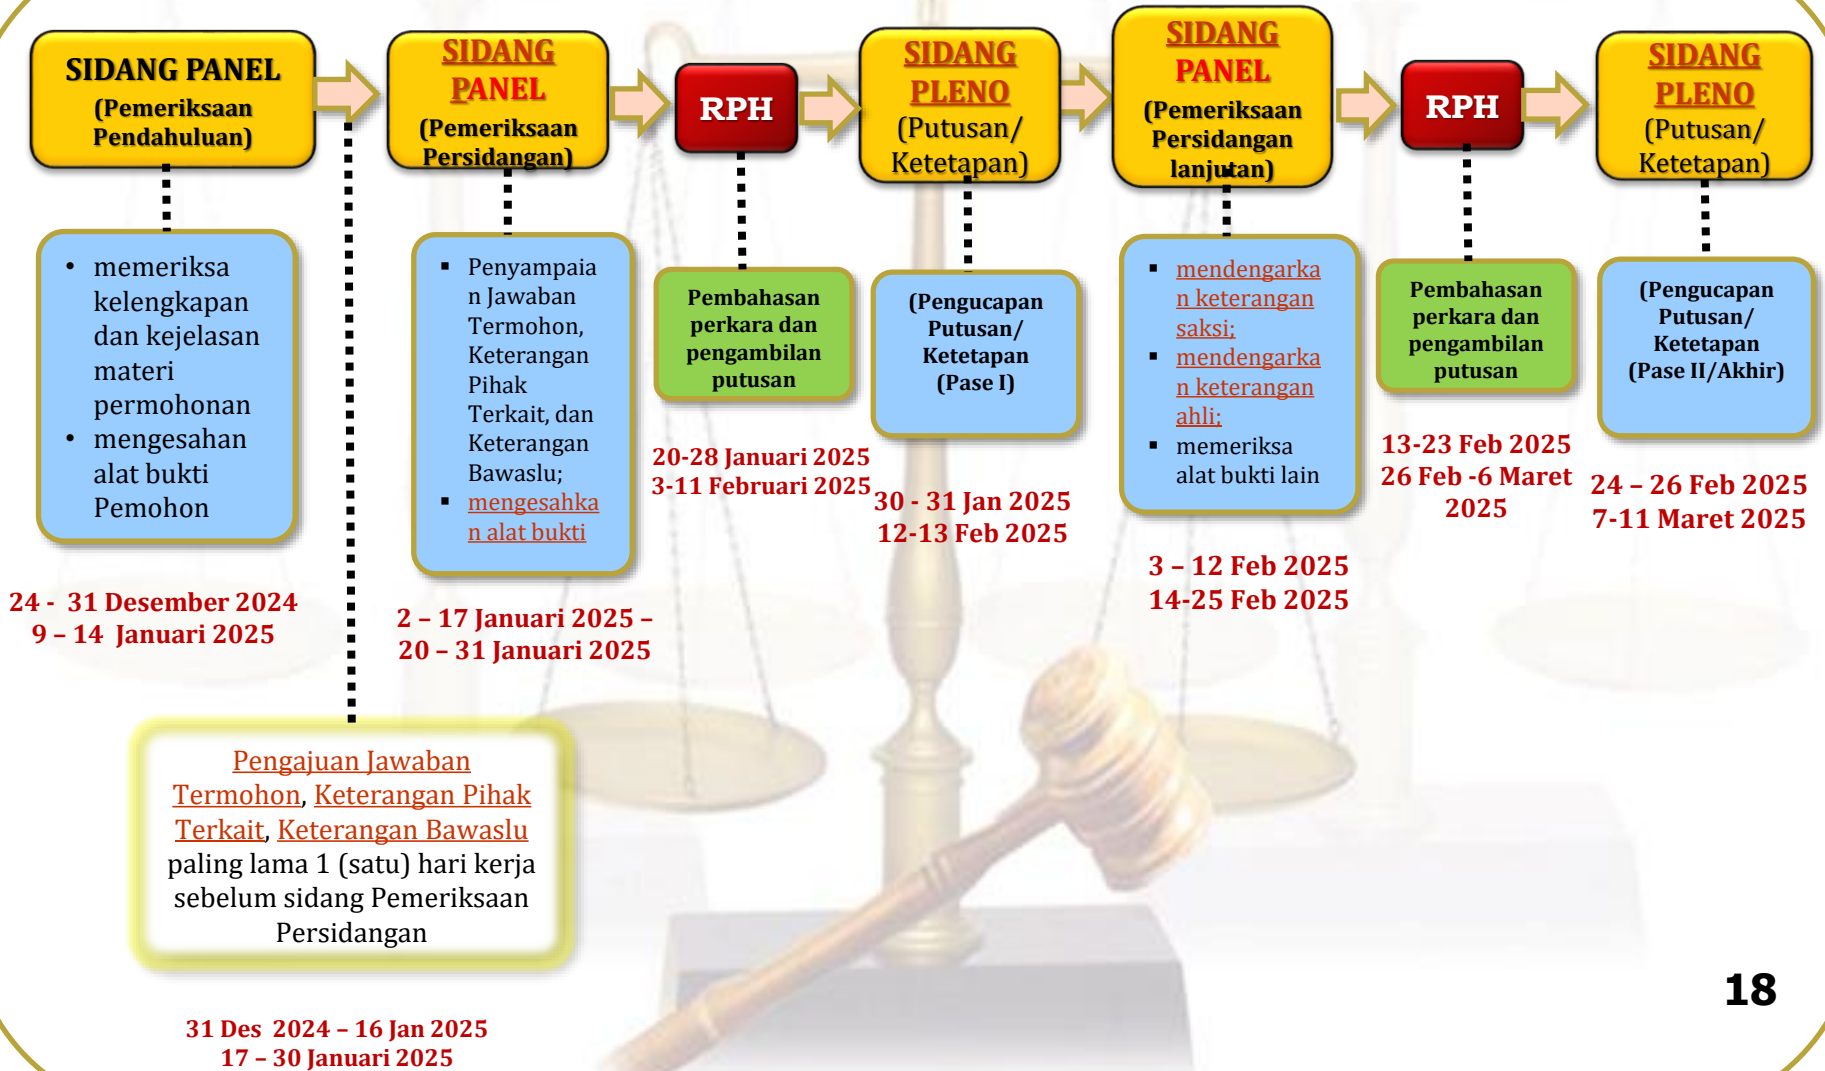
SIDANG PANEL
(Pemeriksaan Pendahuluan)

SIDANG PANEL
(Pemeriksaan Persidangan)

RPH

SIDANG PLENO
(Putusan/ Ketetapan)

SIDANG PANEL
(Pemeriksaan Persidangan lanjutan)

RPH

SIDANG PLENO
(Putusan/ Ketetapan)

• memeriksa kelengkapan dan kejelasan materi permohonan
• mengesahan alat bukti Pemohon

24 - 31 Desember 2024
9 – 14 Januari 2025

▪ Penyampaian Jawaban Termohon, Keterangan Pihak Terkait, dan Keterangan Bawaslu;
▪ mengesahkan alat bukti

2 – 17 Januari 2025 –
20 – 31 Januari 2025

Pembahasan perkara dan pengambilan putusan

20-28 Januari 2025
3-11 Februari 2025

(Pengucapan Putusan/ Ketetapan (Pase I)

30 - 31 Jan 2025
12-13 Feb 2025

▪ mendengarkan keterangan saksi;
▪ mendengarkan keterangan ahli;
▪ memeriksa alat bukti lain

3 – 12 Feb 2025
14-25 Feb 2025

Pembahasan perkara dan pengambilan putusan

13-23 Feb 2025
26 Feb -6 Maret 2025

(Pengucapan Putusan/ Ketetapan (Pase II/Akhir)

24 – 26 Feb 2025
7-11 Maret 2025

Pengajuan Jawaban Termohon, Keterangan Pihak Terkait, Keterangan Bawaslu paling lama 1 (satu) hari kerja sebelum sidang Pemeriksaan Persidangan

31 Des 2024 – 16 Jan 2025
17 – 30 Januari 2025

18